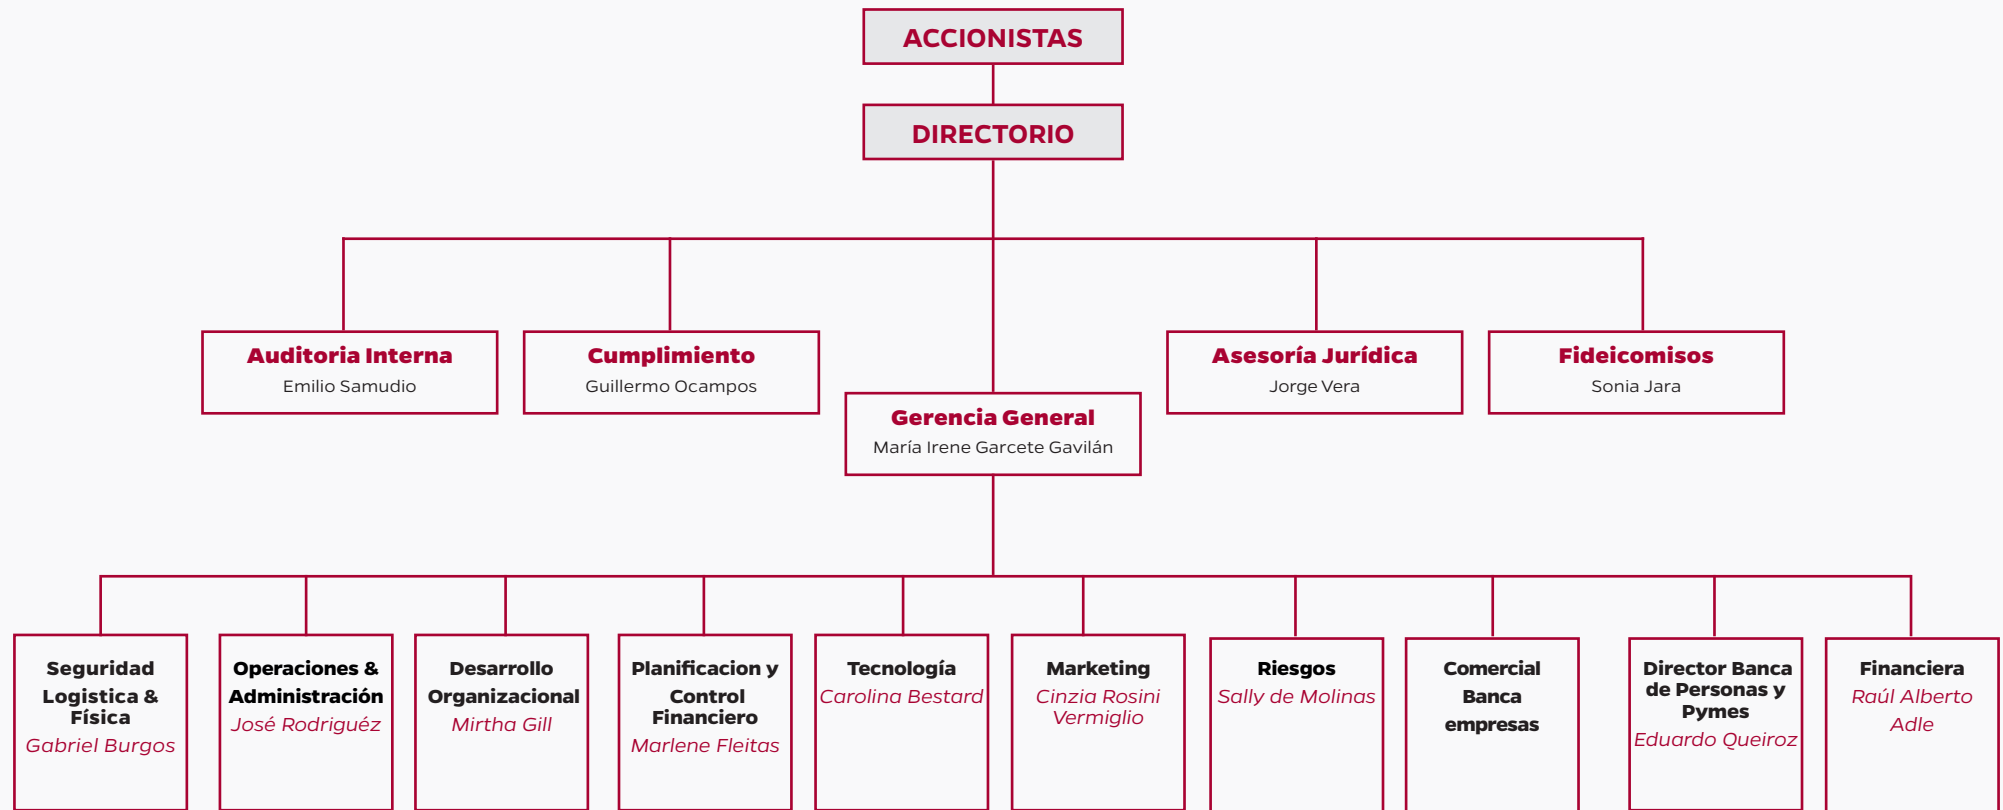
ACCIONISTAS

DIRECTORIO

Auditoria Interna
Emilio Samudio

Cumplimiento
Guillermo Ocampos

Asesoría Jurídica
Jorge Vera

Fideicomisos
Sonia Jara

Gerencia General
María Irene Garcete Gavilán

Seguridad Logistica & Física
Gabriel Burgos

Operaciones & Administración
José Rodriguéz

Desarrollo Organizacional
Mirtha Gill

Planificacion y Control Financiero
Marlene Fleitas

Tecnología
Carolina Bestard

Marketing
Cinzia Rosini Vermiglio

Riesgos
Sally de Molinas

Comercial Banca empresas

Director Banca de Personas y Pymes
Eduardo Queiroz

Financiera
Raúl Alberto Adle